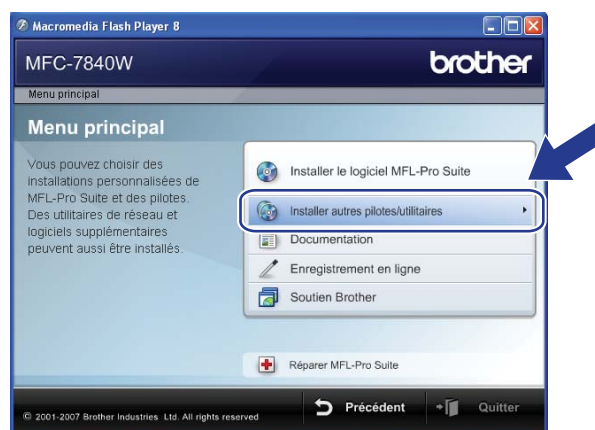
Macromedia Flash Player 8

MFC-7840W

brother

Menu principal

Menu principal

Vous pouvez choisir des installations personnalisées de MFL-Pro Suite et des pilotes. Des utilitaires de réseau et logiciels supplémentaires peuvent aussi être installés.

Installer le logiciel MFL-Pro Suite

Installer autres pilotes/utilitaires

Documentation

Enregistrement en ligne

Soutien Brother

Réparer MFL-Pro Suite

© 2001-2007 Brother Industries Ltd. All rights reserved

Précédent

Quitter